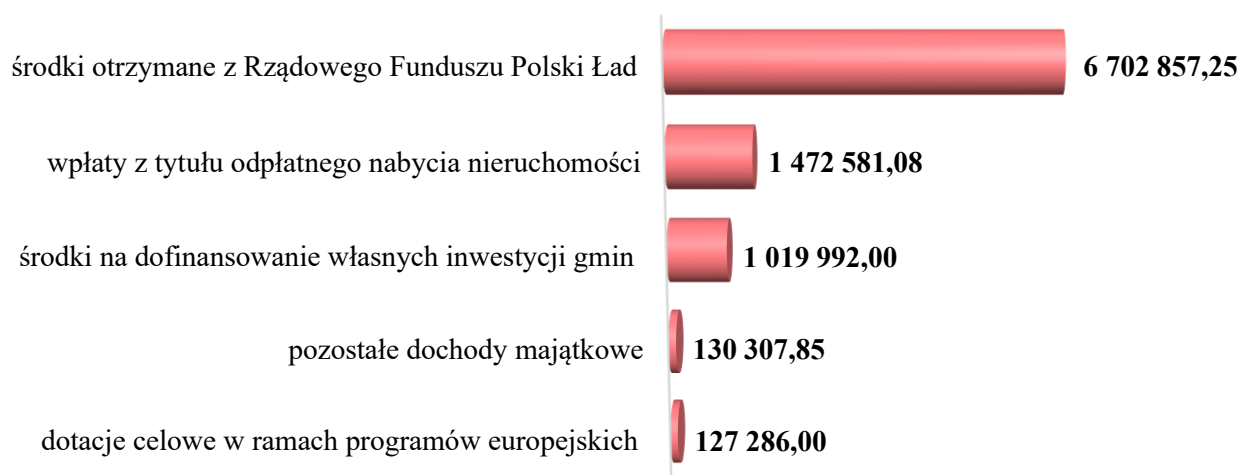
środki otrzymane z Rządowego Funduszu Polski Ład 6 702 857,25

wpłaty z tytułu odpłatnego nabycia nieruchomości 1 472 581,08

środki na dofinansowanie własnych inwestycji gmin 1 019 992,00

pozostałe dochody majątkowe 130 307,85

dotacje celowe w ramach programów europejskich 127 286,00